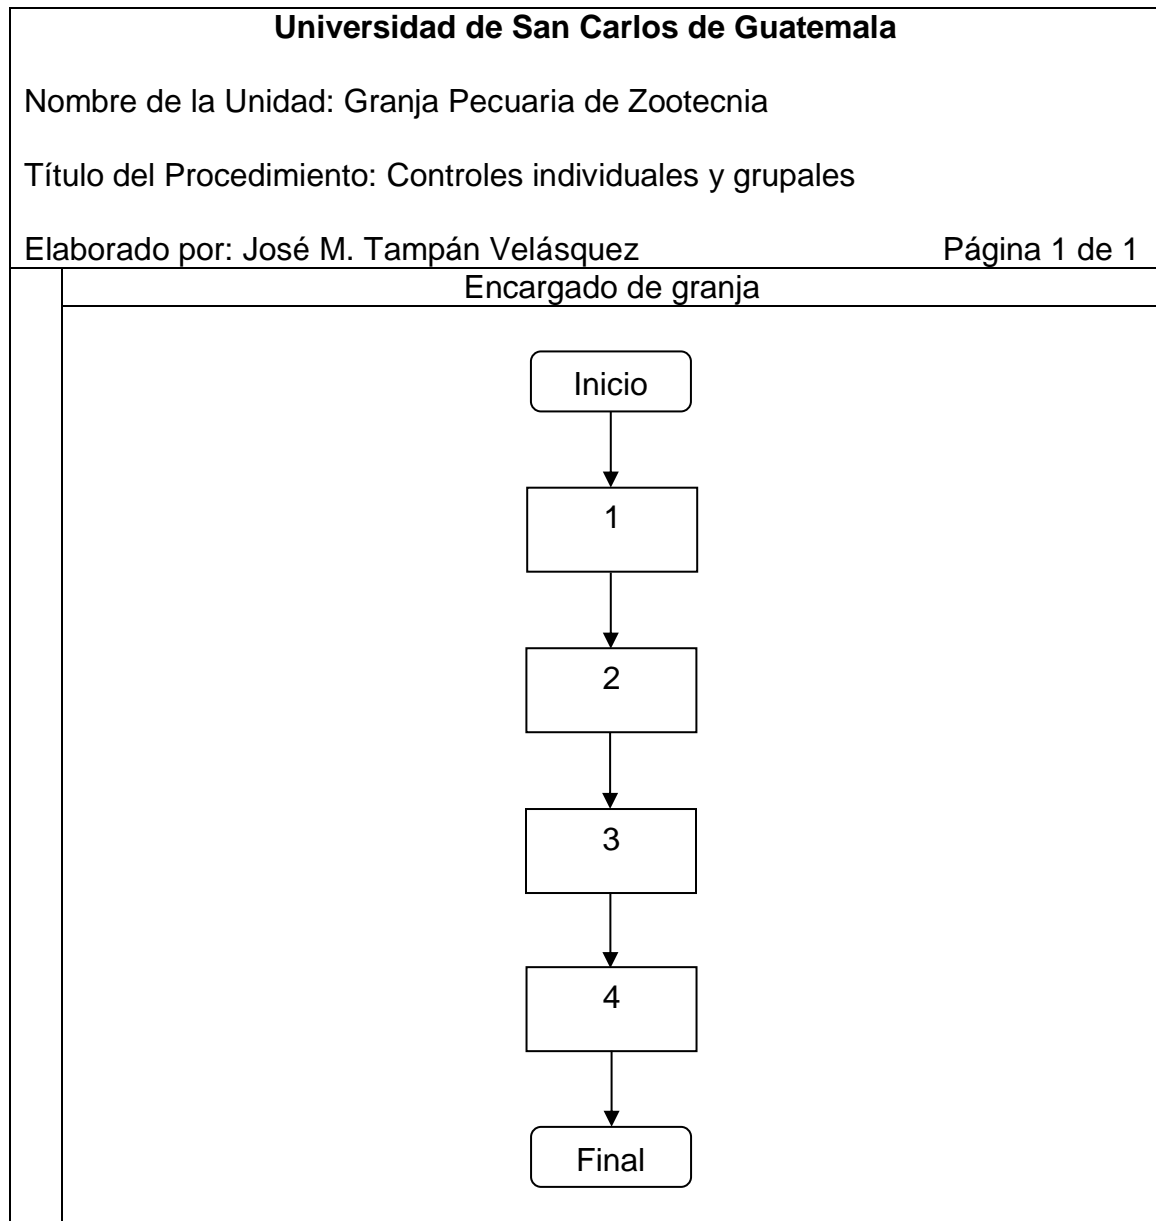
**Universidad de San Carlos de Guatemala**

Nombre de la Unidad: Granja Pecuaria de Zootecnia

Título del Procedimiento: Controles individuales y grupales

Elaborado por: José M. Tampán Velásquez

Página 1 de 1

Encargado de granja

Inicio

1

2

3

4

Final